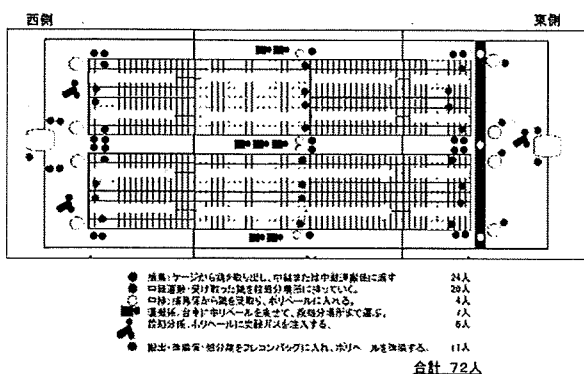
西側

東側

● 捕鳥：ケージから鶏を取り出し、中継者または中継運搬係に渡す　24人
● 中継運搬：受け取った鶏を殺処分場所に持っていく。　20人
○ 中継：捕鳥係から鶏を受取り、ポリペールに入れる。　4人
■ 運搬係：台車にポリペールを乗せて、殺処分場所まで運ぶ。　7人
▲ 殺処分係：ポリペールに炭酸ガスを注入する。　6人

● 搬出・袋詰係：殺処分鶏をフレコンバッグに入れ、ポリペールを搬送する。　11人

合計 72人